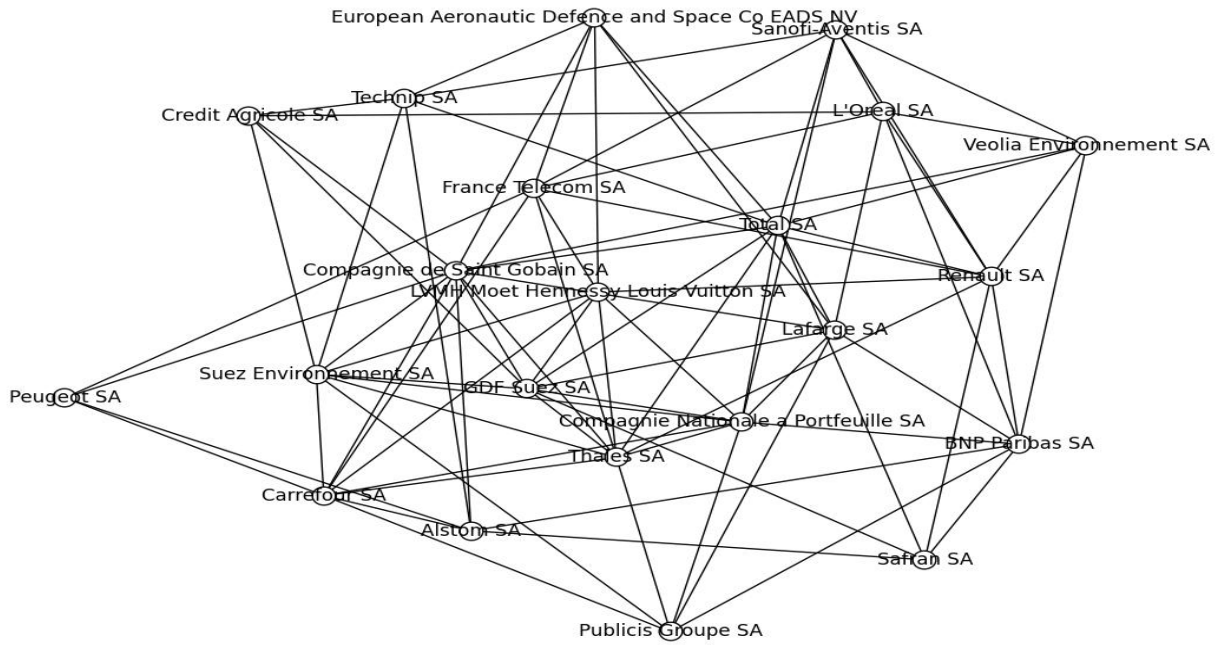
European Aeronautic Defence and Space Co EADS NV
Sanofi-Aventis SA
Technip SA
Credit Agricole SA
L'Oreal SA
Veolia Environnement SA
France Telecom SA
Total SA
Compagnie de Saint Gobain SA
LVMH Moet Hennessy Louis Vuitton SA
Renault SA
Lafarge SA
Suez Environnement SA
Peugeot SA
GDF Suez SA
Compagnie Nationale a Portfeuille SA
BNP Paribas SA
Thales SA
Carrefour SA
Alstom SA
Safran SA
Publicis Groupe SA